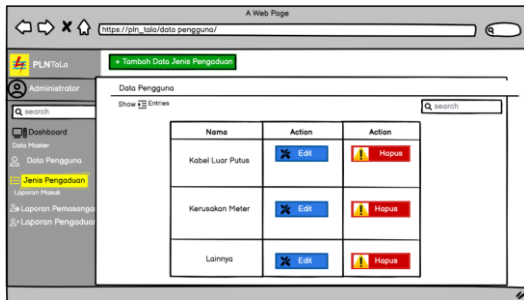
A Web Page

https://pln_tala/data pengguna/

PLNTaLa

Administrator

search

Dashboard

Data Master

Data Pengguna

Jenis Pengaduan

Laporan Masuk

Laporan Pemasanga

Laporan Pengadua

+ Tambah Data Jenis Pengaduan

Data Pengguna

Show Entries

search

| Nama | Action | Action |
|---|---|---|
| Kabel Luar Putus | Edit | Hapus |
| Kerusakan Meter | Edit | Hapus |
| Lainnya | Edit | Hapus |